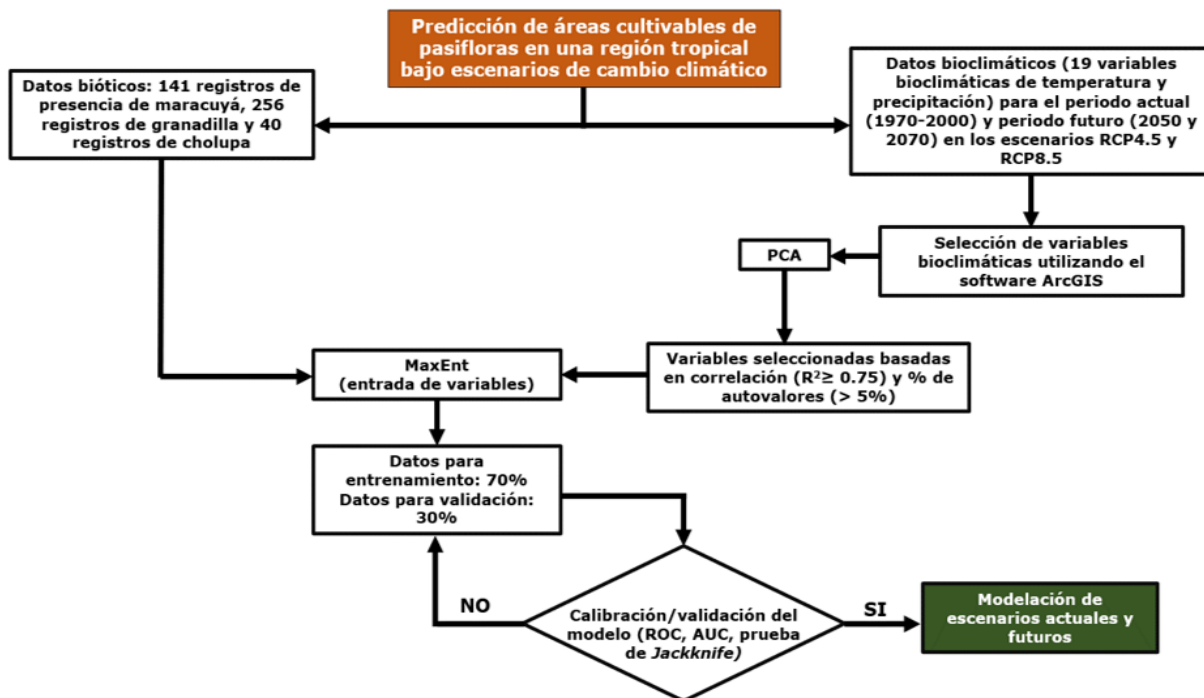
Predicción de áreas cultivables de pasifloras en una región tropical bajo escenarios de cambio climático

Datos bióticos: 141 registros de presencia de maracuyá, 256 registros de granadilla y 40 registros de cholupa

Datos bioclimáticos (19 variables bioclimáticas de temperatura y precipitación) para el periodo actual (1970-2000) y periodo futuro (2050 y 2070) en los escenarios RCP4.5 y RCP8.5

Selección de variables bioclimáticas utilizando el software ArcGIS

PCA

Variables seleccionadas basadas en correlación ($R^2 \geq 0.75$) y % de autovalores (> 5%)

MaxEnt (entrada de variables)

Datos para entrenamiento: 70% Datos para validación: 30%

Calibración/validación del modelo (ROC, AUC, prueba de Jackknife)

NO

SI

Modelación de escenarios actuales y futuros